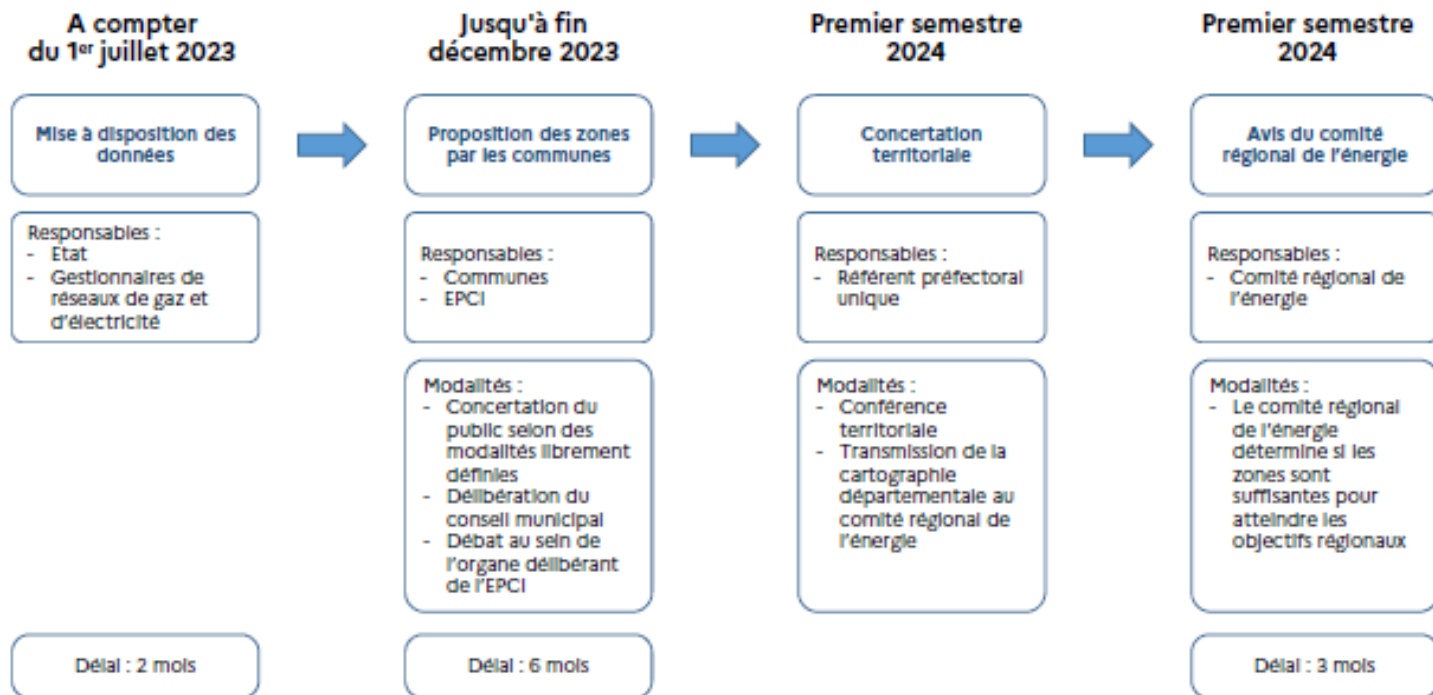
A compter du 1er juillet 2023

Mise à disposition des données

Responsables :
- Etat
- Gestionnaires de réseaux de gaz et d'électricité

Délai : 2 mois

Jusqu'à fin décembre 2023

Proposition des zones par les communes

Responsables :
- Communes
- EPCI

Modalités :
- Concertation du public selon des modalités librement définies
- Délibération du conseil municipal
- Débat au sein de l'organe délibérant de l'EPCI

Délai : 6 mois

Premier semestre 2024

Concertation territoriale

Responsables :
- Référent préfectoral unique

Modalités :
- Conférence territoriale
- Transmission de la cartographie départementale au comité régional de l'énergie

Premier semestre 2024

Avis du comité régional de l'énergie

Responsables :
- Comité régional de l'énergie

Modalités :
- Le comité régional de l'énergie détermine si les zones sont suffisantes pour atteindre les objectifs régionaux

Délai : 3 mois